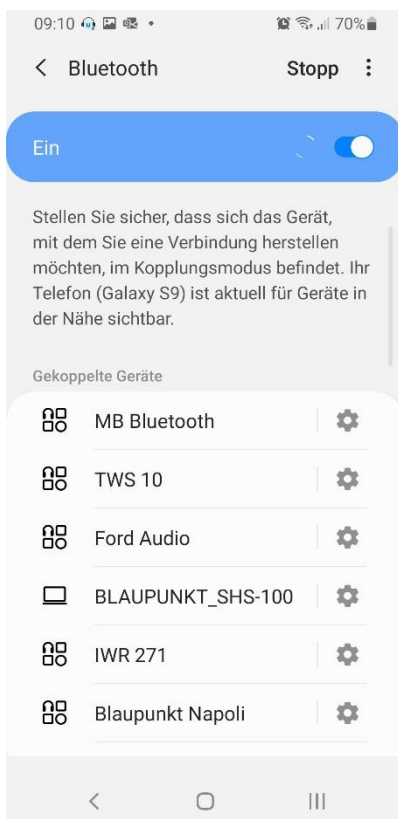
09:10 70%

< Bluetooth Stopp ⋮

Ein

Stellen Sie sicher, dass sich das Gerät, mit dem Sie eine Verbindung herstellen möchten, im Kopplungsmodus befindet. Ihr Telefon (Galaxy S9) ist aktuell für Geräte in der Nähe sichtbar.

Gekoppelte Geräte

MB Bluetooth

TWS 10

Ford Audio

BLAUPUNKT_SHS-100

IWR 271

Blaupunkt Napoli